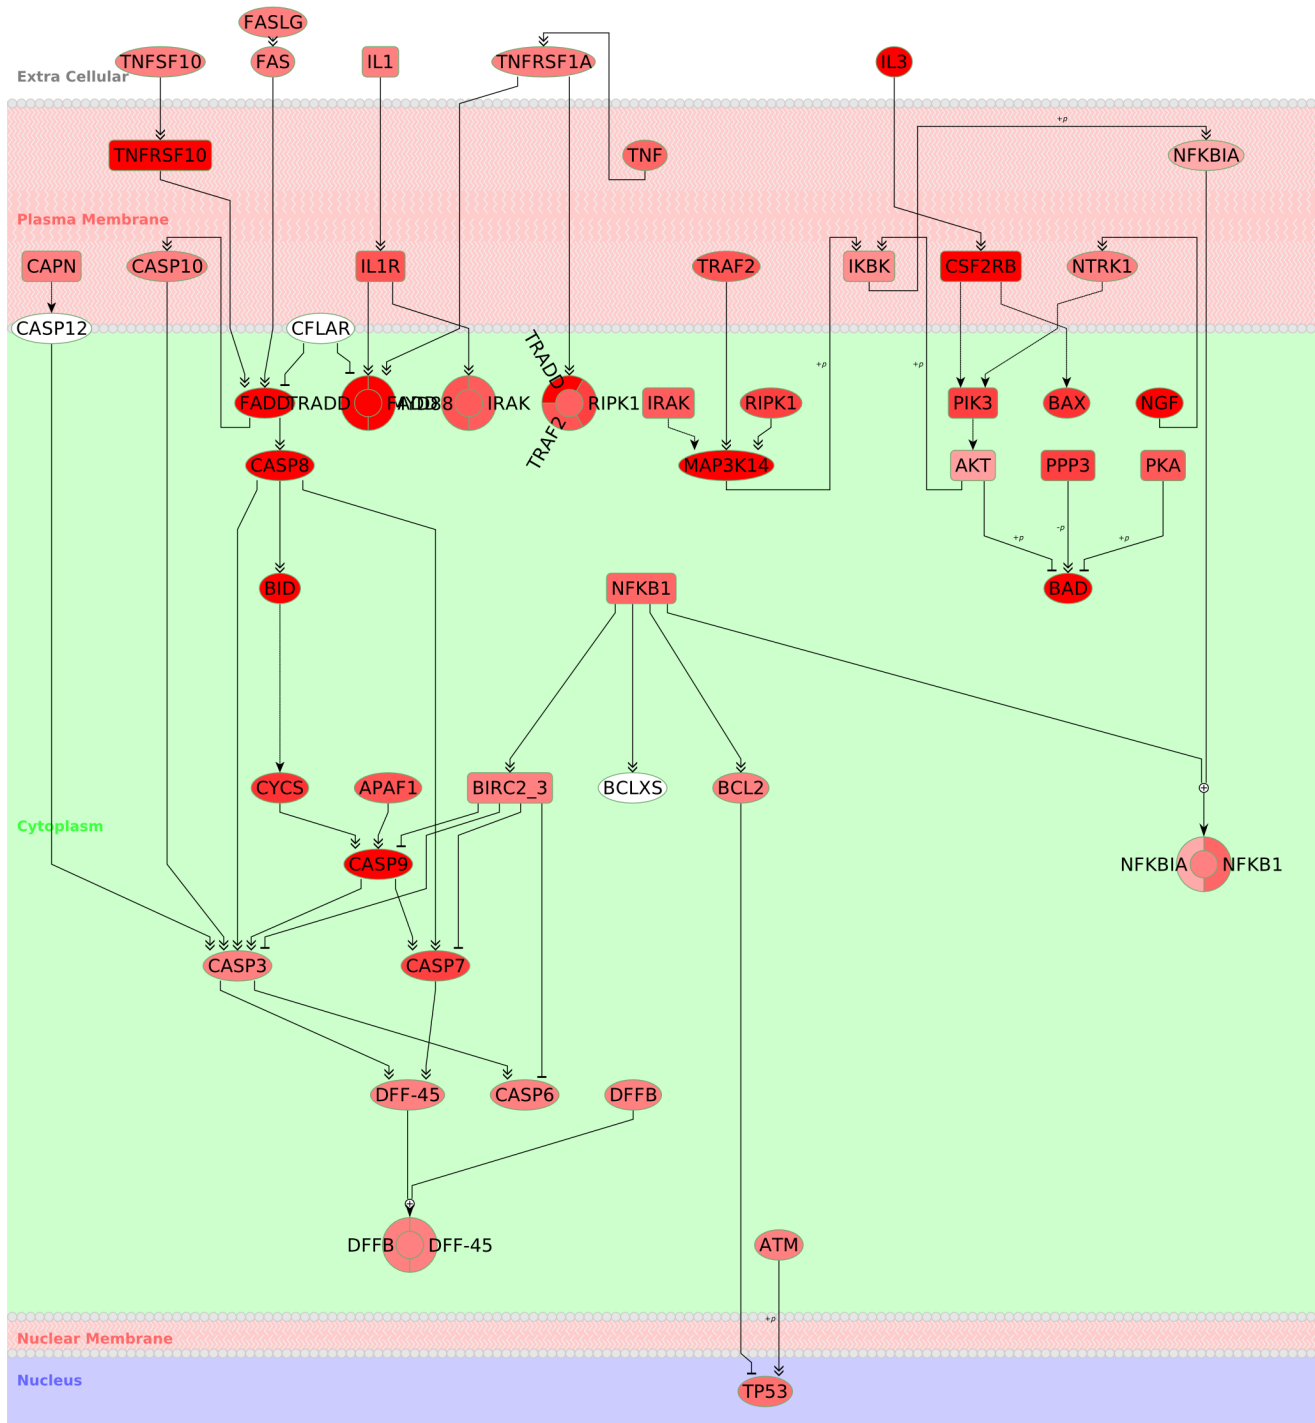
Extra Cellular

FASLG

TNFSF10

FAS

IL1

TNFRSF1A

IL3

+p

Plasma Membrane

TNFRSF10

TNF

NFKBIA

CAPN

CASP10

IL1R

TRAF2

IKBK

CSF2RB

NTRK1

CASP12

CFLAR

FADD

TRADD

FADD

MYD88

IRAK

TRADD

RIPK1

TRAF2

IRAK

RIPK1

+p

+p

PIK3

BAX

NGF

CASP8

MAP3K14

AKT

PPP3

PKA

+p

-p

+p

BID

NFKB1

BAD

Cytoplasm

CYCS

APAF1

BIRC2_3

BCLXS

BCL2

NFKBIA

NFKB1

CASP9

CASP3

CASP7

DFF-45

CASP6

DFFB

DFFB

DFF-45

ATM

+p

Nuclear Membrane

Nucleus

TP53